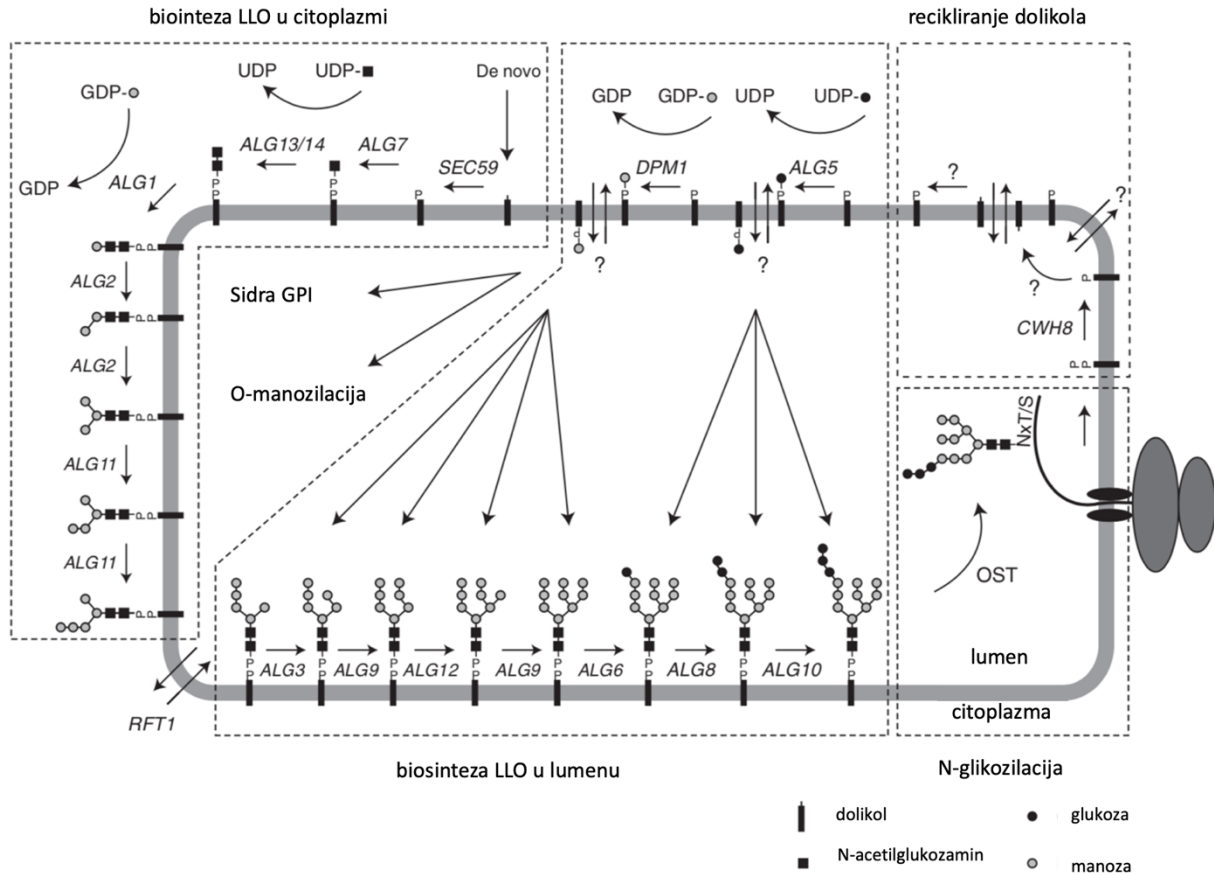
biointeza LLO u citoplazmi

recikliranje dolikola

GDP-
GDP
UDP
UDP-
De novo
ALG13/14
ALG7
SEC59
ALG1
P
P
P
GDP
GDP-
UDP
UDP-
DPM1
ALG5
P
P
P
P
?
?
P
?
?
?
P
CWH8
P P

ALG2
ALG2
ALG11
ALG11

Sidra GPI
O-manozilacija

NxT/S
OST

ALG3
ALG9
ALG12
ALG9
ALG6
ALG8
ALG10

lumen
citoplazma

RFT1

biosinteza LLO u lumenu

N-glikozilacija

dolikol
glukoza
N-acetilglukozamin
manoza